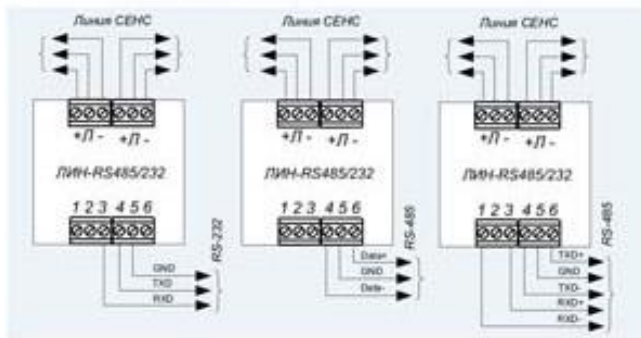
Линия СЕНС

+Л - +Л -

ЛИН-RS485/232

1 2 3 4 5 6

GND
TXD
RXD

RS-232

Линия СЕНС

+Л - +Л -

ЛИН-RS485/232

1 2 3 4 5 6

Data+
GND
Data-

RS-485

Линия СЕНС

+Л - +Л -

ЛИН-RS485/232

1 2 3 4 5 6

TXD+
GND
TXD-
RXD+
RXD-

RS-485